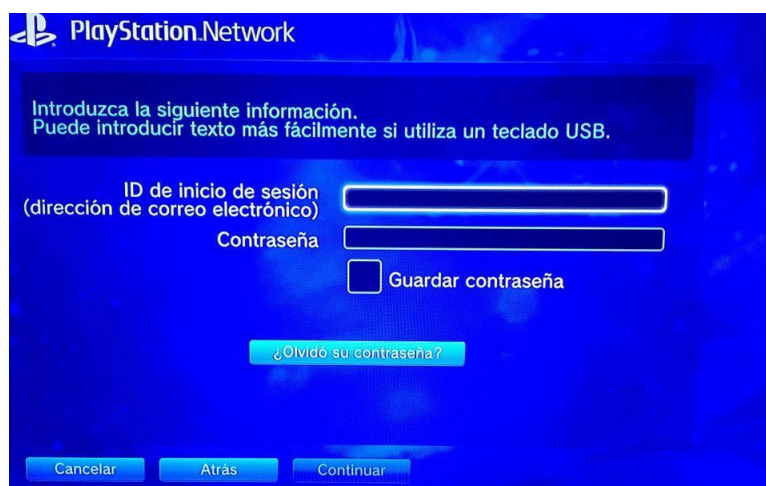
PlayStation.Network

Introduzca la siguiente información.
Puede introducir texto más fácilmente si utiliza un teclado USB.

ID de inicio de sesión
(dirección de correo electrónico)

Contraseña

Guardar contraseña

¿Olvidó su contraseña?

Cancelar

Atrás

Continuar